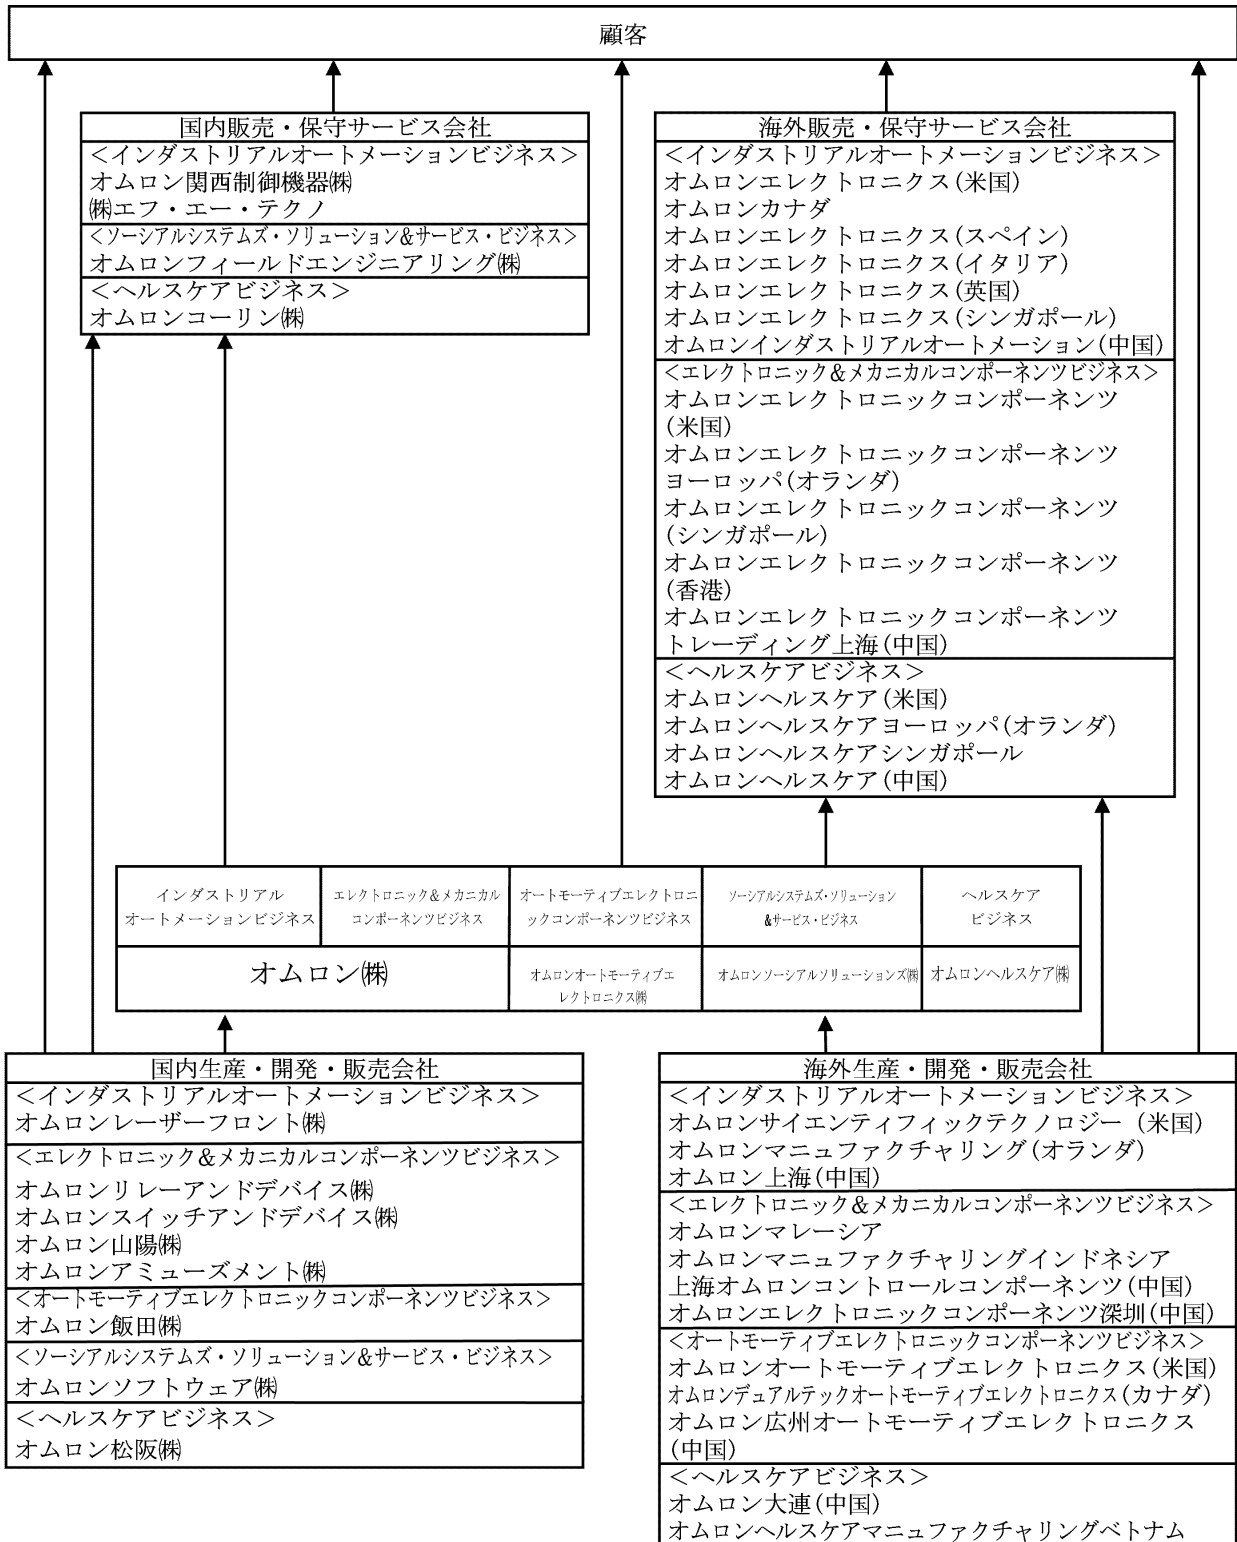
顧客

国内販売・保守サービス会社
<インダストリアルオートメーションビジネス>
オムロン関西制御機器㈱
㈱エフ・エー・テクノ
<ソーシアルシステムズ・ソリューション&サービス・ビジネス>
オムロンフィールドエンジニアリング㈱
<ヘルスケアビジネス>
オムロンコーリン㈱

海外販売・保守サービス会社
<インダストリアルオートメーションビジネス>
オムロンエレクトロニクス(米国)
オムロンカナダ
オムロンエレクトロニクス(スペイン)
オムロンエレクトロニクス(イタリア)
オムロンエレクトロニクス(英国)
オムロンエレクトロニクス(シンガポール)
オムロンインダストリアルオートメーション(中国)
<エレクトロニック&メカニカルコンポーネンツビジネス>
オムロンエレクトロニックコンポーネンツ(米国)
オムロンエレクトロニックコンポーネンツヨーロッパ(オランダ)
オムロンエレクトロニックコンポーネンツ(シンガポール)
オムロンエレクトロニックコンポーネンツ(香港)
オムロンエレクトロニックコンポーネンツトレーディング上海(中国)
<ヘルスケアビジネス>
オムロンヘルスケア(米国)
オムロンヘルスケアヨーロッパ(オランダ)
オムロンヘルスケアシンガポール
オムロンヘルスケア(中国)

| インダストリアルオートメーションビジネス | エレクトロニック&メカニカルコンポーネンツビジネス | オートモーティブエレクトロニックコンポーネンツビジネス | ソーシアルシステムズ・ソリューション&サービス・ビジネス | ヘルスケアビジネス |
|---|---|---|---|---|
| オムロン㈱ | | オムロンオートモーティブエレクトロニクス㈱ | オムロンソーシアルソリューションズ㈱ | オムロンヘルスケア㈱ |

国内生産・開発・販売会社
<インダストリアルオートメーションビジネス>
オムロンレーザーフロント㈱
<エレクトロニック&メカニカルコンポーネンツビジネス>
オムロンリレーアンドデバイス㈱
オムロンスイッチアンドデバイス㈱
オムロン山陽㈱
オムロンアミューズメント㈱
<オートモーティブエレクトロニックコンポーネンツビジネス>
オムロン飯田㈱
<ソーシアルシステムズ・ソリューション&サービス・ビジネス>
オムロンソフトウェア㈱
<ヘルスケアビジネス>
オムロン松阪㈱

海外生産・開発・販売会社
<インダストリアルオートメーションビジネス>
オムロンサイエンティフィックテクノロジー(米国)
オムロンマニュファクチャリング(オランダ)
オムロン上海(中国)
<エレクトロニック&メカニカルコンポーネンツビジネス>
オムロンマレーシア
オムロンマニュファクチャリングインドネシア
上海オムロンコントロールコンポーネンツ(中国)
オムロンエレクトロニックコンポーネンツ深圳(中国)
<オートモーティブエレクトロニックコンポーネンツビジネス>
オムロンオートモーティブエレクトロニクス(米国)
オムロンデュアルテックオートモーティブエレクトロニクス(カナダ)
オムロン広州オートモーティブエレクトロニクス(中国)
<ヘルスケアビジネス>
オムロン大連(中国)
オムロンヘルスケアマニュファクチャリングベトナム